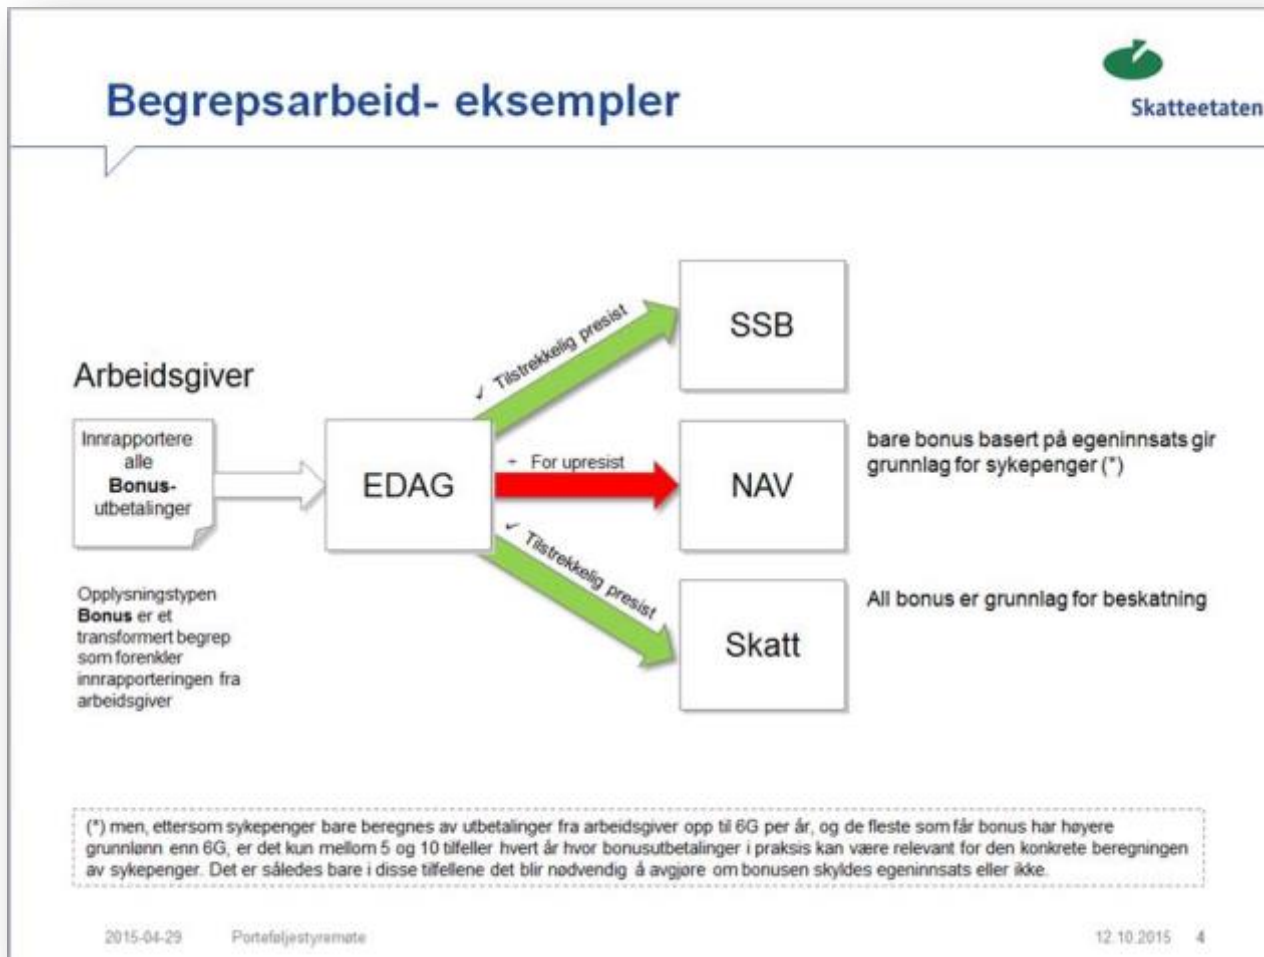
Begrepsarbeid- eksempler

Skatteetaten

Arbeidsgiver

Innrapportere alle **Bonus**-utbetalinger

EDAG

✓ Tilstrekkelig presist

SSB

- For upresist

NAV

bare bonus basert på egeninnsats gir grunnlag for sykepenger (*)

✓ Tilstrekkelig presist

Skatt

All bonus er grunnlag for beskatning

Opplysningstypen **Bonus** er et transformert begrep som forenkler innrapporteringen fra arbeidsgiver

(*) men, ettersom sykepenger bare beregnes av utbetalinger fra arbeidsgiver opp til 6G per år, og de fleste som får bonus har høyere grunnlønn enn 6G, er det kun mellom 5 og 10 tilfeller hvert år hvor bonusutbetalinger i praksis kan være relevant for den konkrete beregningen av sykepenger. Det er således bare i disse tilfellene det blir nødvendig å avgjøre om bonusen skyldes egeninnsats eller ikke.

2015-04-29 Porteføljestyremøte

12.10.2015 4